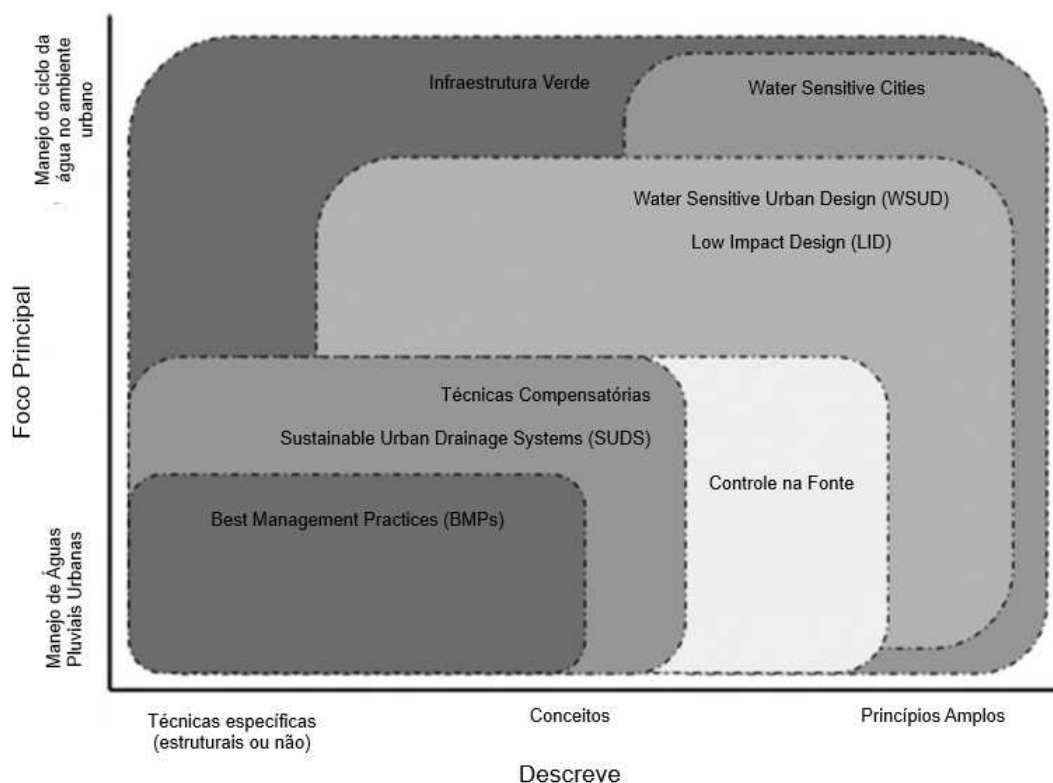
Manejo do ciclo da água no ambiente urbano

Foco Principal

Manejo de Águas Pluviais Urbanas

Infraestrutura Verde

Water Sensitive Cities

Water Sensitive Urban Design (WSUD)

Low Impact Design (LID)

Técnicas Compensatórias

Sustainable Urban Drainage Systems (SUDS)

Controle na Fonte

Best Management Practices (BMPs)

Técnicas específicas (estruturais ou não)

Conceitos

Princípios Amplos

Descreve